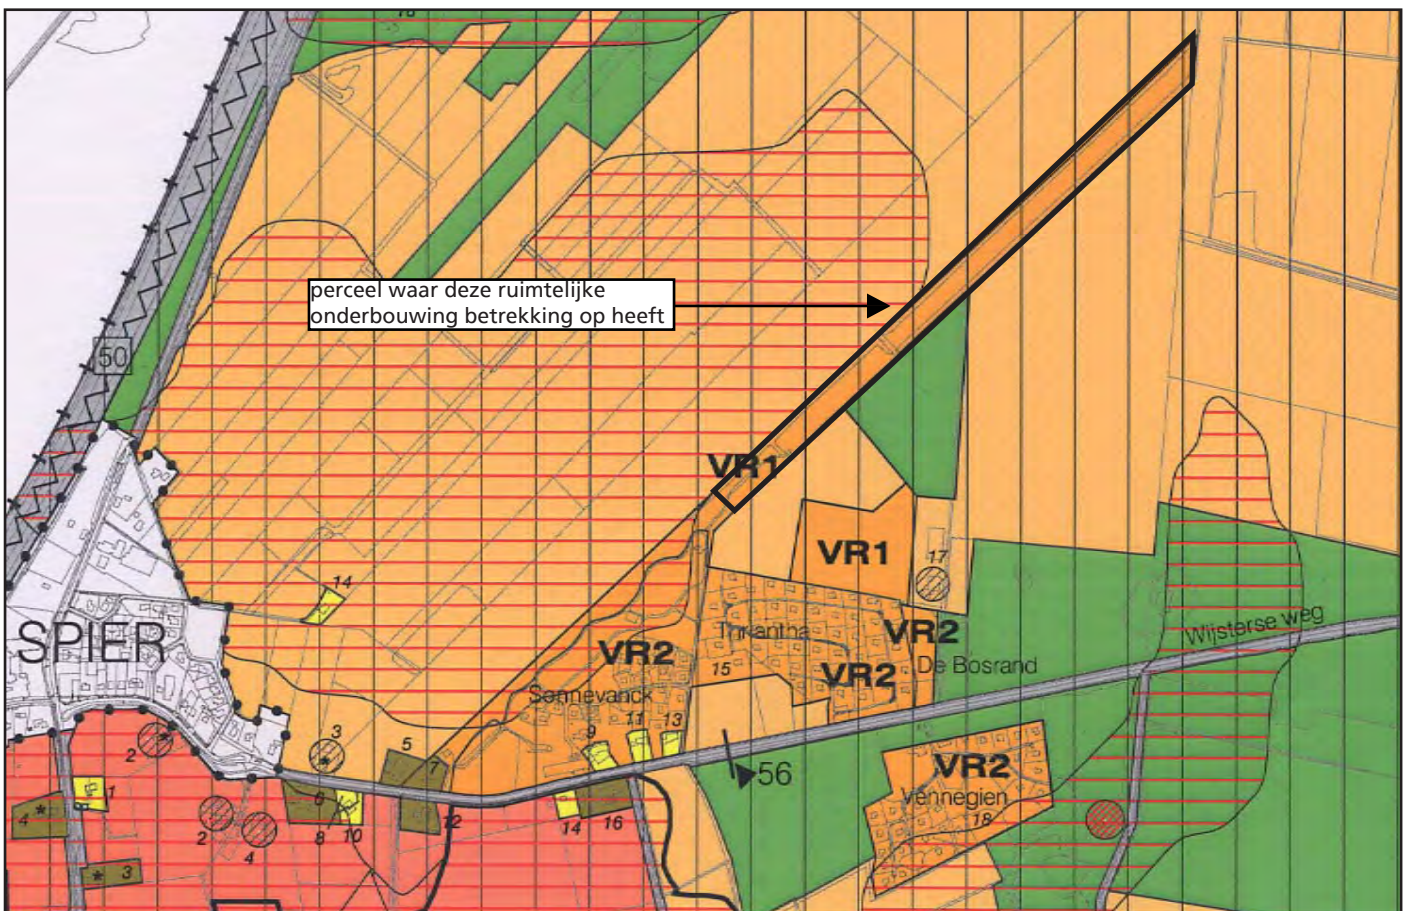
perceel waar deze ruimtelijke onderbouwing betrekking op heeft

50

VR1

VR1

17

14

SPIER

VR2

Thiantha

VR2

VR2

De Bosrand

Wijsterse weg

15

Sonnevanck

9

11

13

3

5

2

7

56

VR2

1

4

6

Vennegien

2

4

8

10

12

14

16

18

3